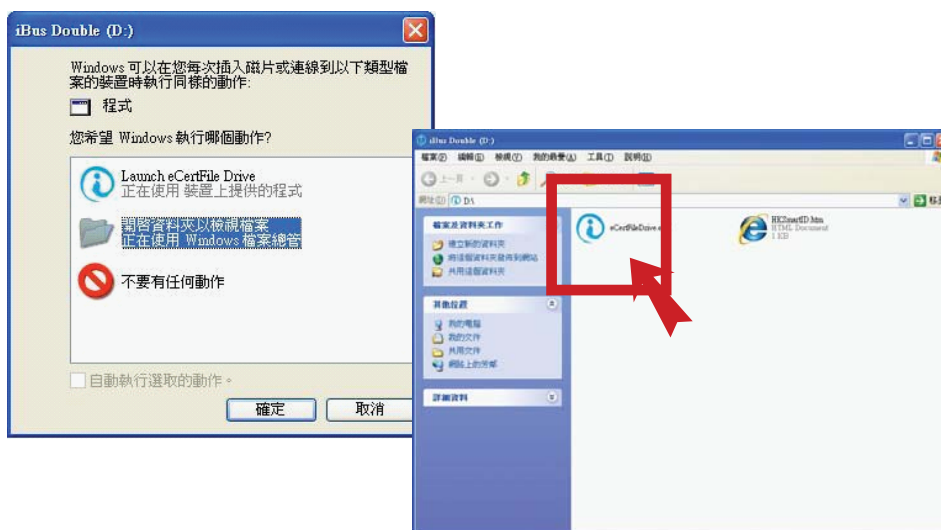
iBus Double (D:)

Windows 可以在您每次插入磁片或連線到以下類型檔案的裝置時執行同樣的動作:

程式

您希望 Windows 執行哪個動作?

Launch eCertFile Drive
正在使用 裝置上提供的程式

開啟資料夾以檢視檔案
正在使用 Windows 檔案總管

不要有任何動作

自動執行選取的動作。

確定

取消

iBus Double (D:)

檔案(F) 編輯(E) 檢視(V) 我的最愛(A) 工具(T) 說明(H)

上一頁

網址(D) D:\

檔案及資料夾工作

建立新的資料夾
將這個資料夾發佈到網站
共用這個資料夾

其他位置

我的電腦
我的文件
共用文件
網路上的芳鄰

詳細資料

eCertFileDrive.exe

HKSmartID.htm
HTML Document
1 KB